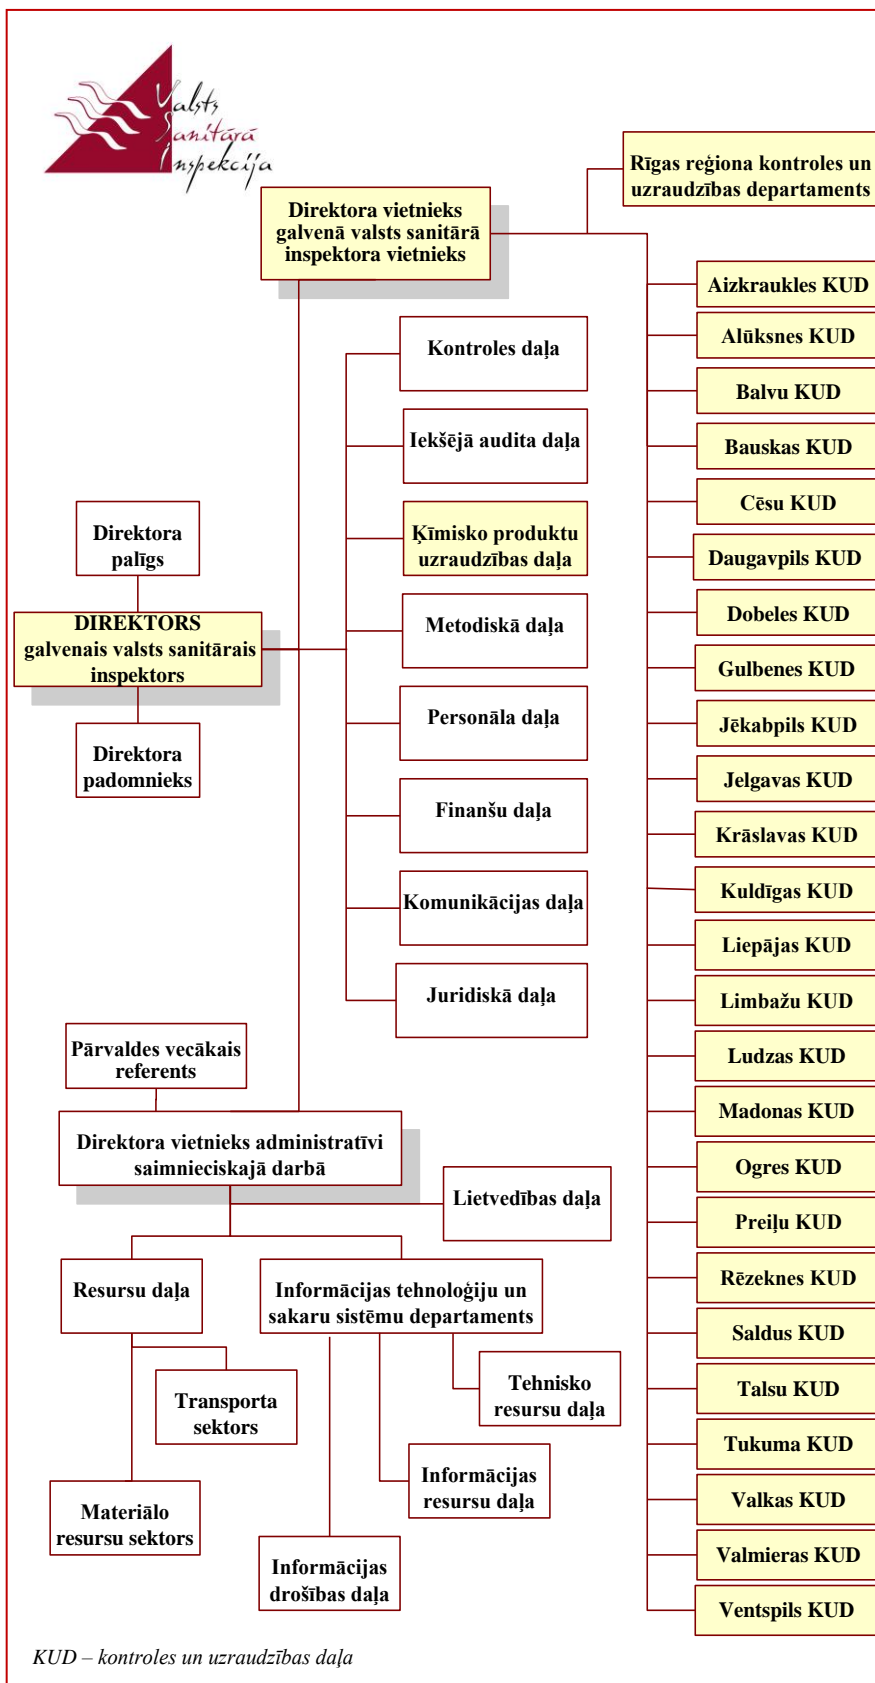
Valsts Sanitārā Inspekcija

Rīgas reģiona kontroles un uzraudzības departaments

Direktora vietnieks galvenā valsts sanitārā inspektora vietnieks

Aizkraukles KUD
Alūksnes KUD
Balvu KUD
Bauskas KUD
Cēsu KUD
Daugavpils KUD
Dobeles KUD
Gulbenes KUD
Jēkabpils KUD
Jelgavas KUD
Krāslavas KUD
Kuldīgas KUD
Liepājas KUD
Limbažu KUD
Ludzas KUD
Madonas KUD
Ogres KUD
Preiļu KUD
Rēzeknes KUD
Saldus KUD
Talsu KUD
Tukuma KUD
Valkas KUD
Valmieras KUD
Ventspils KUD

Kontroles daļa
Iekšējā audita daļa
Ķīmisko produktu uzraudzības daļa
Metodiskā daļa
Personāla daļa
Finanšu daļa
Komunikācijas daļa
Juridiskā daļa

Direktora palīgs

DIREKTORS galvenais valsts sanitārais inspektors

Direktora padomnieks

Pārvaldes vecākais referents

Direktora vietnieks administratīvi saimnieciskajā darbā

Lietvedības daļa

Resursu daļa

Informācijas tehnoloģiju un sakaru sistēmu departaments

Transporta sektors

Tehnisko resursu daļa

Informācijas resursu daļa

Materiālo resursu sektors

Informācijas drošības daļa

KUD – kontroles un uzraudzības daļa